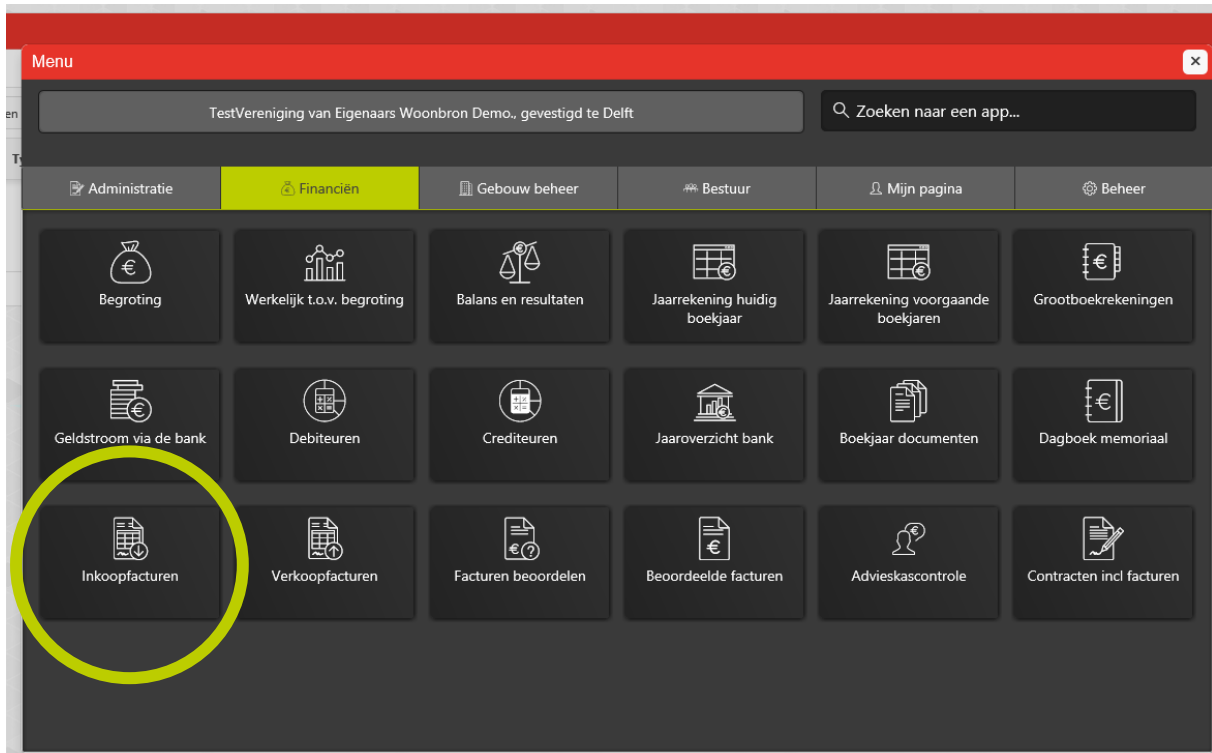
Menu

×

TestVereniging van Eigenaars Woonbron Demo., gevestigd te Delft

Zoeken naar een app...

Administratie

Financiën

Gebouw beheer

Bestuur

Mijn pagina

Beheer

Begroting

Werkelijk t.o.v. begroting

Balans en resultaten

Jaarrekening huidig boekjaar

Jaarrekening voorgaande boekjaren

Grootboekrekeningen

Geldstroom via de bank

Debiteuren

Crediteuren

Jaaroverzicht bank

Boekjaar documenten

Dagboek memoriaal

Inkoopfacturen

Verkoopfacturen

Facturen beoordelen

Beoordeelde facturen

Advieskascontrole

Contracten incl facturen